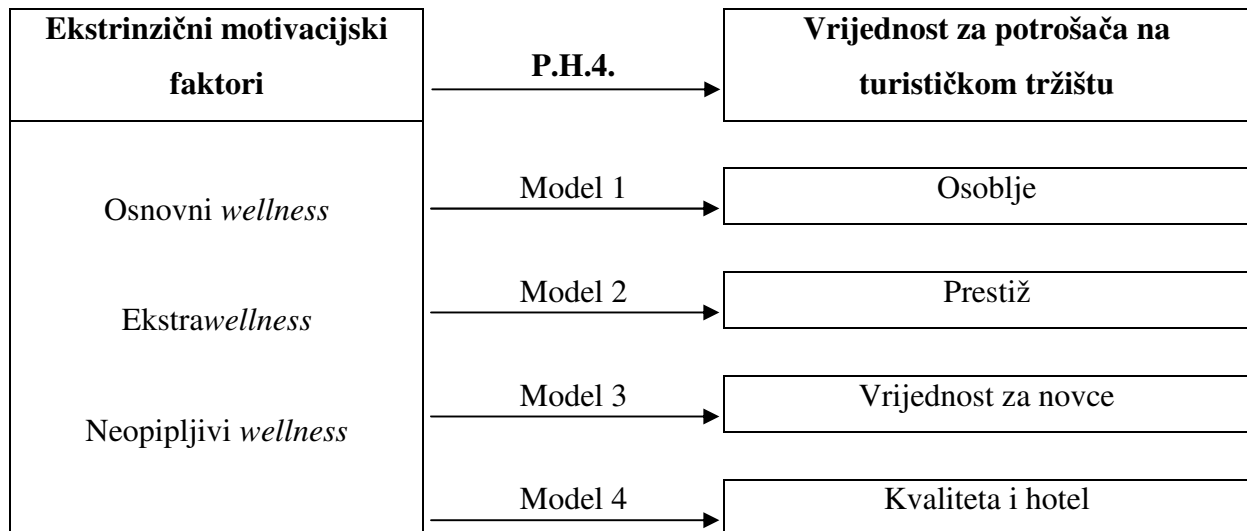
**Ekstrinzični motivacijski faktori**

**P.H.4.**

**Vrijednost za potrošača na turističkom tržištu**

Osnovni *wellness*

Ekstra*wellness*

Neopipljivi *wellness*

Model 1

Osoblje

Model 2

Prestiž

Model 3

Vrijednost za novce

Model 4

Kvaliteta i hotel